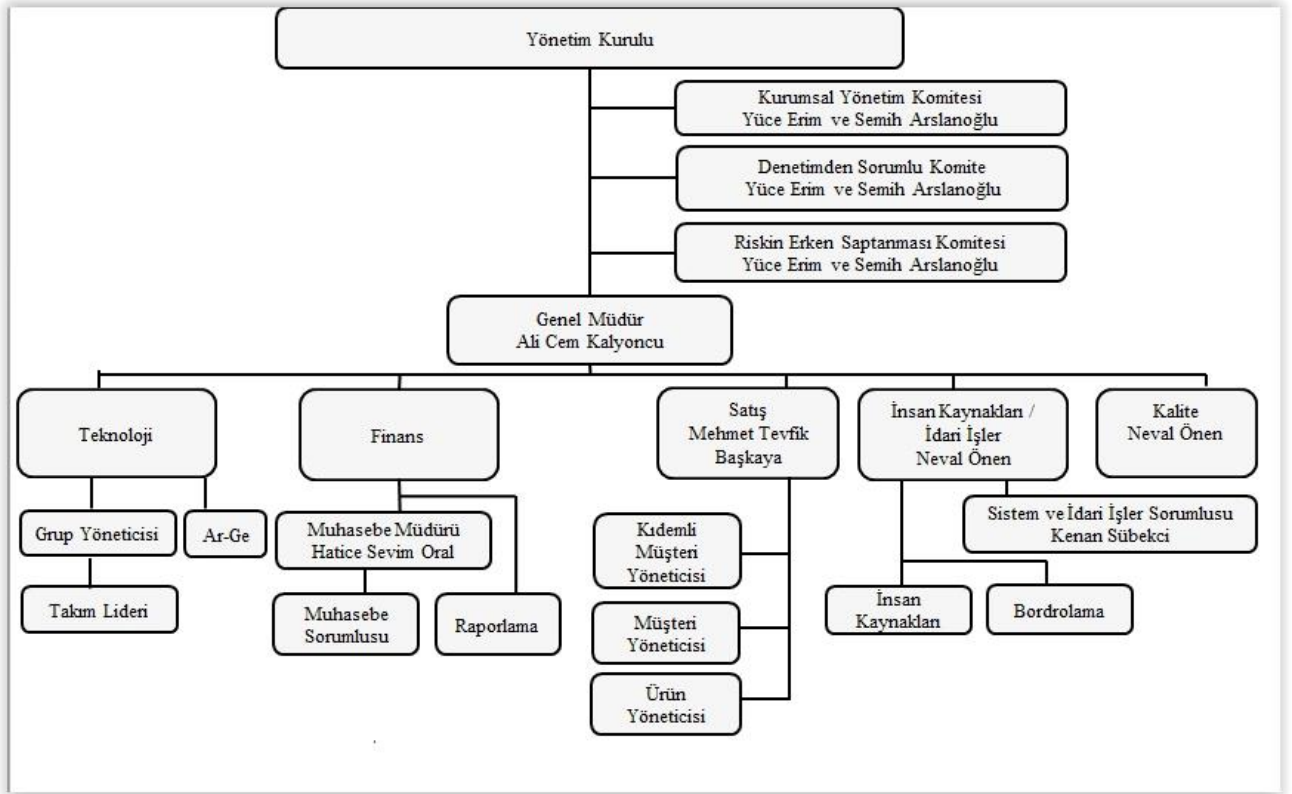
Yönetim Kurulu

Kurumsal Yönetim Komitesi
Yüce Erim ve Semih Arslanoğlu

Denetimden Sorumlu Komite
Yüce Erim ve Semih Arslanoğlu

Riskin Erken Saptanması Komitesi
Yüce Erim ve Semih Arslanoğlu

Genel Müdür
Ali Cem Kalyoncu

Teknoloji

Finans

Satış
Mehmet Tevfik
Başkaya

İnsan Kaynakları /
İdari İşler
Neval Önen

Kalite
Neval Önen

Grup Yöneticisi

Ar-Ge

Takım Lideri

Muhasebe Müdürü
Hatice Sevim Oral

Muhasebe
Sorumlusu

Raporlama

Kıdemli
Müşteri
Yöneticisi

Müşteri
Yöneticisi

Ürün
Yöneticisi

Sistem ve İdari İşler Sorumlusu
Kenan Sübekci

İnsan
Kaynakları

Bordrolama